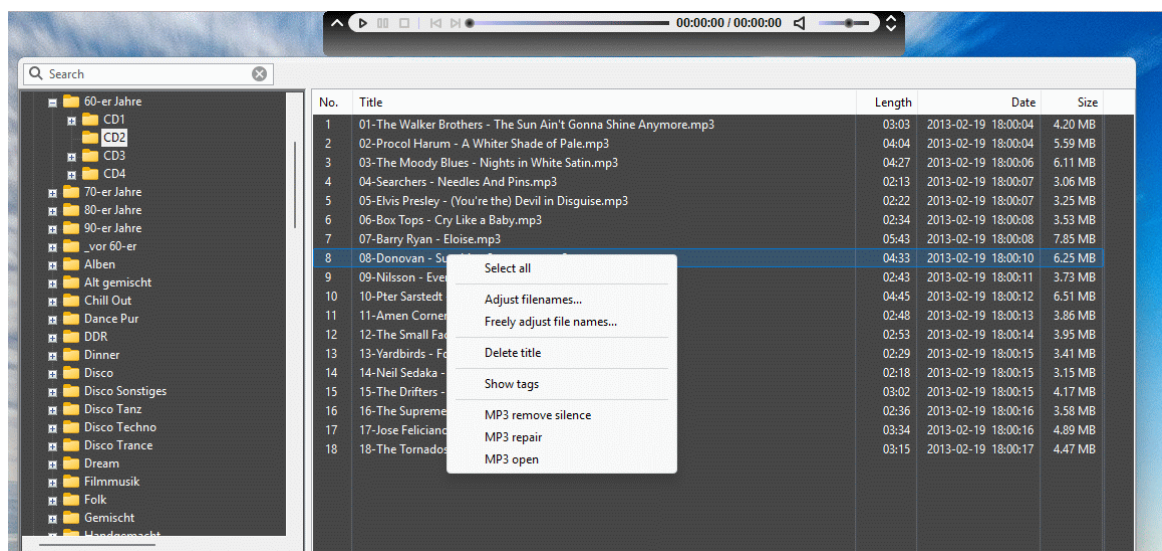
00:00:00 / 00:00:00

Search

60-er Jahre
CD1
CD2
CD3
CD4
70-er Jahre
80-er Jahre
90-er Jahre
_vor 60-er
Alben
Alt gemischt
Chill Out
Dance Pur
DDR
Dinner
Disco
Disco Sonstiges
Disco Tanz
Disco Techno
Disco Trance
Dream
Filmmusik
Folk
Gemischt
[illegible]

| No. | Title | Length | Date | Size |
|---|---|---|---|---|
| 1 | 01-The Walker Brothers - The Sun Ain't Gonna Shine Anymore.mp3 | 03:03 | 2013-02-19 18:00:04 | 4.20 MB |
| 2 | 02-Procol Harum - A Whiter Shade of Pale.mp3 | 04:04 | 2013-02-19 18:00:04 | 5.59 MB |
| 3 | 03-The Moody Blues - Nights in White Satin.mp3 | 04:27 | 2013-02-19 18:00:06 | 6.11 MB |
| 4 | 04-Searchers - Needles And Pins.mp3 | 02:13 | 2013-02-19 18:00:07 | 3.06 MB |
| 5 | 05-Elvis Presley - (You're the) Devil in Disguise.mp3 | 02:22 | 2013-02-19 18:00:07 | 3.25 MB |
| 6 | 06-Box Tops - Cry Like a Baby.mp3 | 02:34 | 2013-02-19 18:00:08 | 3.53 MB |
| 7 | 07-Barry Ryan - Eloise.mp3 | 05:43 | 2013-02-19 18:00:08 | 7.85 MB |
| 8 | 08-Donovan - Su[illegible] | 04:33 | 2013-02-19 18:00:10 | 6.25 MB |
| 9 | 09-Nilsson - Ever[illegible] | 02:43 | 2013-02-19 18:00:11 | 3.73 MB |
| 10 | 10-Pter Sarstedt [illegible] | 04:45 | 2013-02-19 18:00:12 | 6.51 MB |
| 11 | 11-Amen Corner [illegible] | 02:48 | 2013-02-19 18:00:13 | 3.86 MB |
| 12 | 12-The Small Fac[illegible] | 02:53 | 2013-02-19 18:00:14 | 3.95 MB |
| 13 | 13-Yardbirds - Fo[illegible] | 02:29 | 2013-02-19 18:00:15 | 3.41 MB |
| 14 | 14-Neil Sedaka - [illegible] | 02:18 | 2013-02-19 18:00:15 | 3.15 MB |
| 15 | 15-The Drifters - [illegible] | 03:02 | 2013-02-19 18:00:15 | 4.17 MB |
| 16 | 16-The Supreme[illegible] | 02:36 | 2013-02-19 18:00:16 | 3.58 MB |
| 17 | 17-Jose Felician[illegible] | 03:34 | 2013-02-19 18:00:16 | 4.89 MB |
| 18 | 18-The Tornados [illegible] | 03:15 | 2013-02-19 18:00:17 | 4.47 MB |

Select all
Adjust filenames...
Freely adjust file names...
Delete title
Show tags
MP3 remove silence
MP3 repair
MP3 open